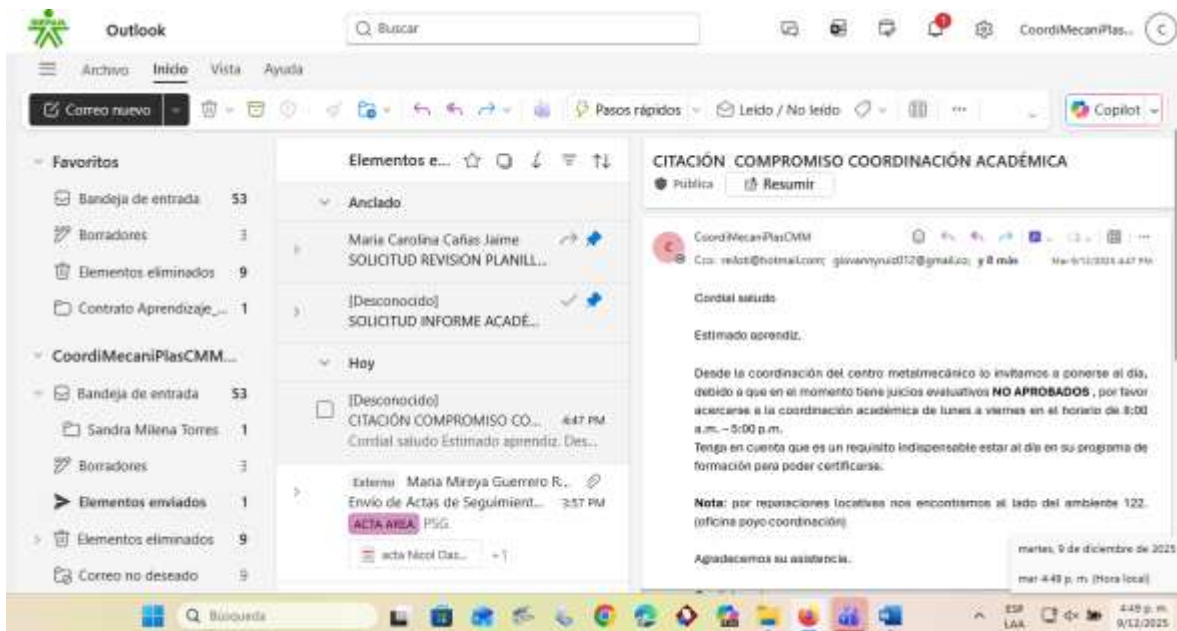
Outlook

Buscar

CoordiMecaniPlas...

Archivo Inicio Vista Ayuda

Correo nuevo

Pasos rápidos

Leído / No leído

Copilot

Favoritos

Bandeja de entrada 53

Borradores 3

Elementos eliminados 9

Contrato Aprendizaje_... 1

CoordiMecaniPlasCMM...

Bandeja de entrada 53

Sandra Milena Torres 1

Borradores 3

Elementos enviados 1

Elementos eliminados 9

Correo no deseado 9

Elementos e...

Anclado

Maria Carolina Cañas Jaime
SOLICITUD REVISION PLANILL...

[Desconocido]
SOLICITUD INFORME ACADÉ...

Hoy

[Desconocido]
CITACIÓN COMPROMISO CO... 4:47 PM
Cordial saludo Estimado aprendiz. Des...

Externo Maria Mireya Guerrero R...
Envío de Actas de Seguimient... 3:57 PM
ACTA AREA PSG

acta Nicol Dar... +1

CITACIÓN COMPROMISO COORDINACIÓN ACADÉMICA

Pública

Resumir

CoordiMecaniPlasCMM

Cco: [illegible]@hotmail.com; giovannyruiz012@gmail.co; y 8 más

Mar 9/12/2025 4:47 PM

Cordial saludo

Estimado aprendiz,

Desde la coordinación del centro metalmecánico lo invitamos a ponerse al día, debido a que en el momento tiene juicios evaluativos NO APROBADOS , por favor acercarse a la coordinación académica de lunes a viernes en el horario de 8:00 a.m. – 5:00 p.m.

Tenga en cuenta que es un requisito indispensable estar al día en su programa de formación para poder certificarse.

Nota: por reparaciones locativas nos encontramos al lado del ambiente 122. (oficina poyo coordinación)

Agradecemos su asistencia.

martes, 9 de diciembre de 2025

mar 4:49 p. m. (Hora local)

Búsqueda

ESP LAA

4:49 p. m.
9/12/2025